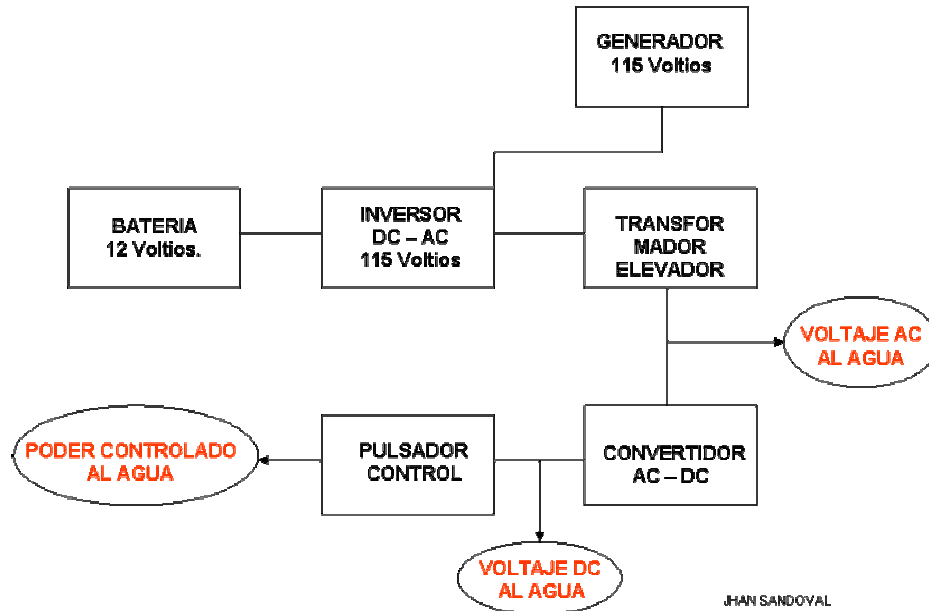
GENERADOR
115 Voltios

BATERIA
12 Voltios.

INVERSOR
DC – AC
115 Voltios

TRANSFOR
MADOR
ELEVADOR

VOLTAJE AC
AL AGUA

PODER CONTROLADO
AL AGUA

PULSADOR
CONTROL

CONVERTIDOR
AC – DC

VOLTAJE DC
AL AGUA

JHAN SANDOVAL